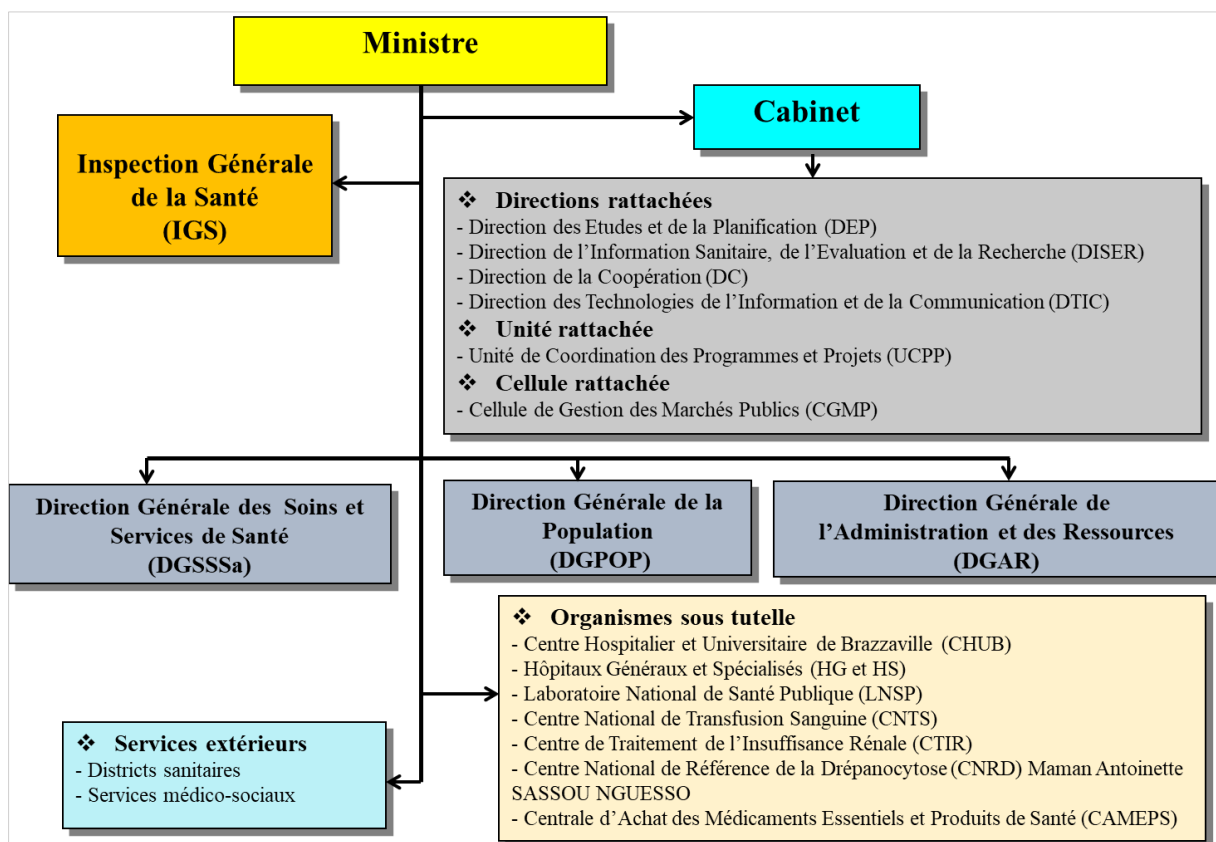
Ministre

Cabinet

Inspection Générale de la Santé (IGS)

❖ Directions rattachées
- Direction des Etudes et de la Planification (DEP)
- Direction de l'Information Sanitaire, de l'Evaluation et de la Recherche (DISER)
- Direction de la Coopération (DC)
- Direction des Technologies de l'Information et de la Communication (DTIC)
❖ Unité rattachée
- Unité de Coordination des Programmes et Projets (UCPP)
❖ Cellule rattachée
- Cellule de Gestion des Marchés Publics (CGMP)

Direction Générale des Soins et Services de Santé (DGSSSa)

Direction Générale de la Population (DGPOP)

Direction Générale de l'Administration et des Ressources (DGAR)

❖ Organismes sous tutelle
- Centre Hospitalier et Universitaire de Brazzaville (CHUB)
- Hôpitaux Généraux et Spécialisés (HG et HS)
- Laboratoire National de Santé Publique (LNSP)
- Centre National de Transfusion Sanguine (CNTS)
- Centre de Traitement de l'Insuffisance Rénale (CTIR)
- Centre National de Référence de la Drépanocytose (CNRD) Maman Antoinette SASSOU NGUESSO
- Centrale d'Achat des Médicaments Essentiels et Produits de Santé (CAMEPS)

❖ Services extérieurs
- Districts sanitaires
- Services médico-sociaux